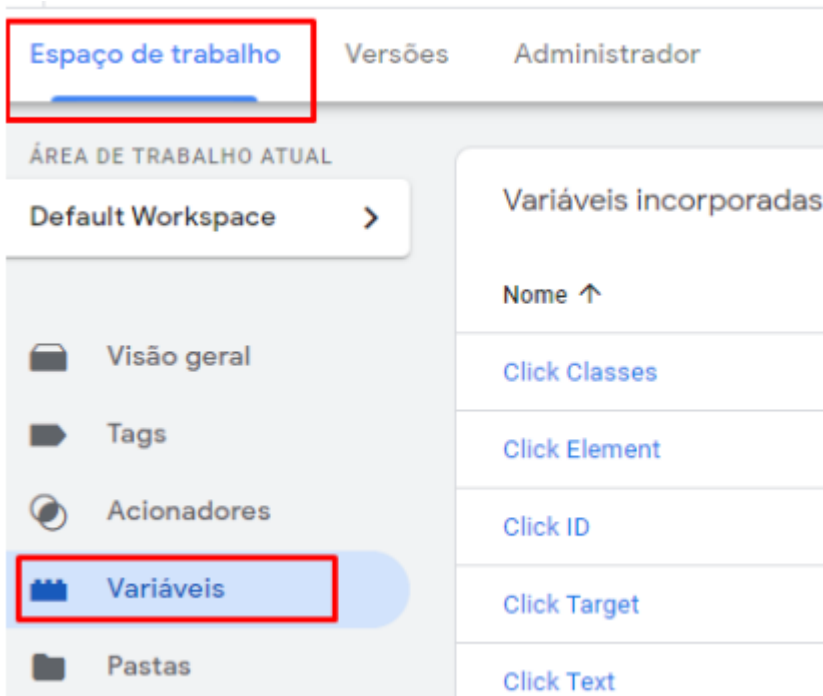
Espaço de trabalho Versões Administrador

ÁREA DE TRABALHO ATUAL

Default Workspace >

Visão geral

Tags

Acionadores

Variáveis

Pastas

Variáveis incorporadas

Nome ↑

Click Classes

Click Element

Click ID

Click Target

Click Text